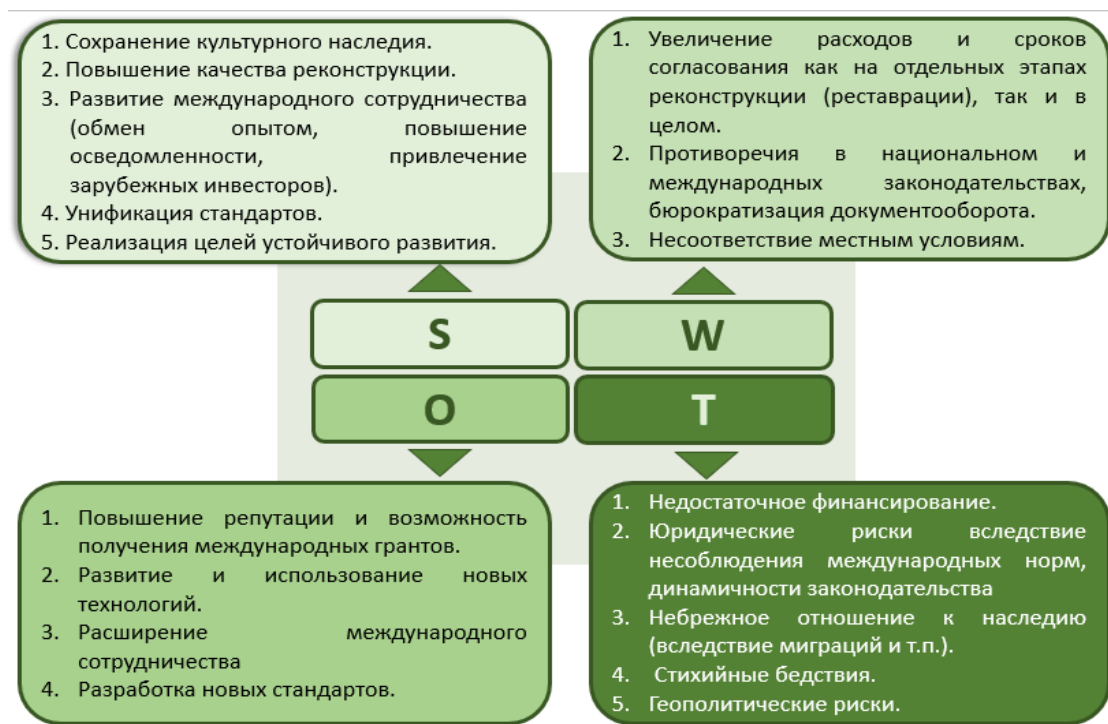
1. Сохранение культурного наследия.
2. Повышение качества реконструкции.
3. Развитие международного сотрудничества (обмен опытом, повышение осведомленности, привлечение зарубежных инвесторов).
4. Унификация стандартов.
5. Реализация целей устойчивого развития.

1. Увеличение расходов и сроков согласования как на отдельных этапах реконструкции (реставрации), так и в целом.
2. Противоречия в национальном и международных законодательствах, бюрократизация документооборота.
3. Несоответствие местным условиям.

S

W

O

T

1. Повышение репутации и возможность получения международных грантов.
2. Развитие и использование новых технологий.
3. Расширение международного сотрудничества
4. Разработка новых стандартов.

1. Недостаточное финансирование.
2. Юридические риски вследствие несоблюдения международных норм, динамичности законодательства
3. Небрежное отношение к наследию (вследствие миграций и т.п.).
4. Стихийные бедствия.
5. Геополитические риски.